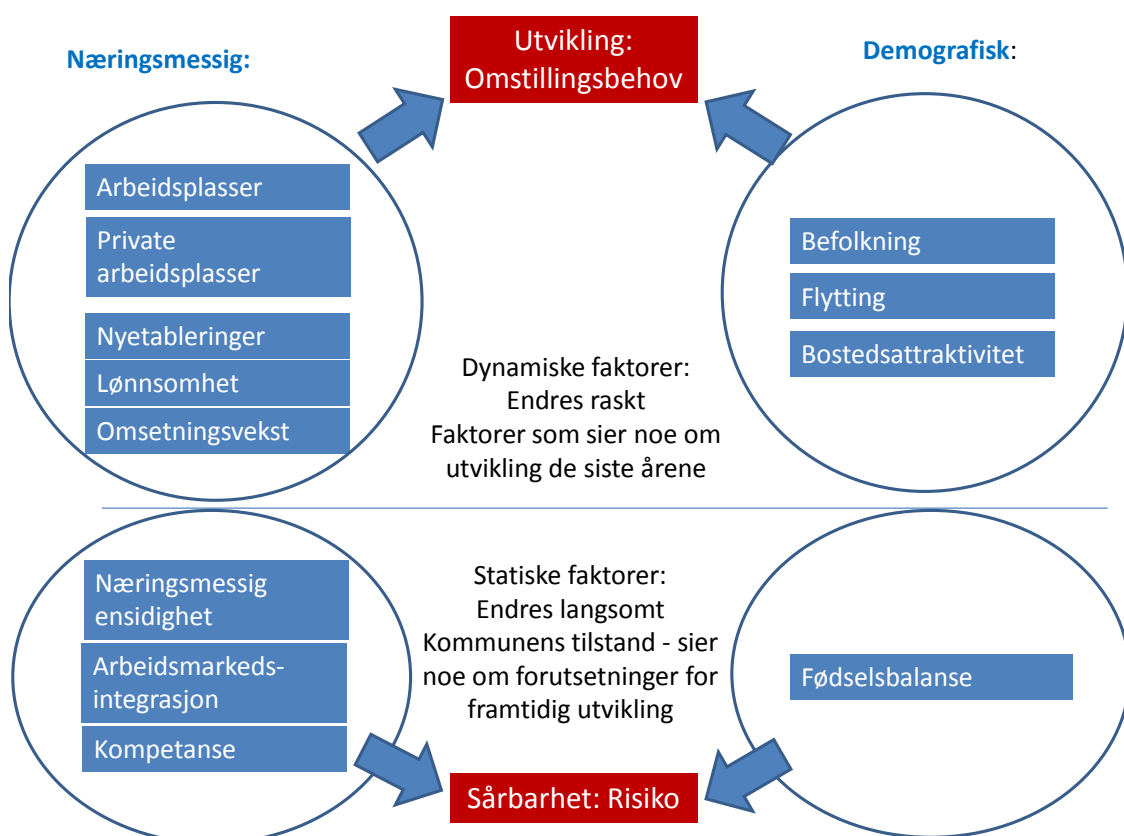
Næringsmessig:

Utvikling: Omstillingsbehov

Demografisk:

Arbeidsplasser

Private arbeidsplasser

Nyetableringer

Lønnsomhet

Omsetningsvekst

Befolkning

Flytting

Bostedsattraktivitet

Dynamiske faktorer:
Endres raskt
Faktorer som sier noe om utvikling de siste årene

Næringsmessig ensidighet

Arbeidsmarkeds-integrasjon

Kompetanse

Statiske faktorer:
Endres langsomt
Kommunens tilstand - sier noe om forutsetninger for framtidig utvikling

Fødselsbalanse

Sårbarhet: Risiko